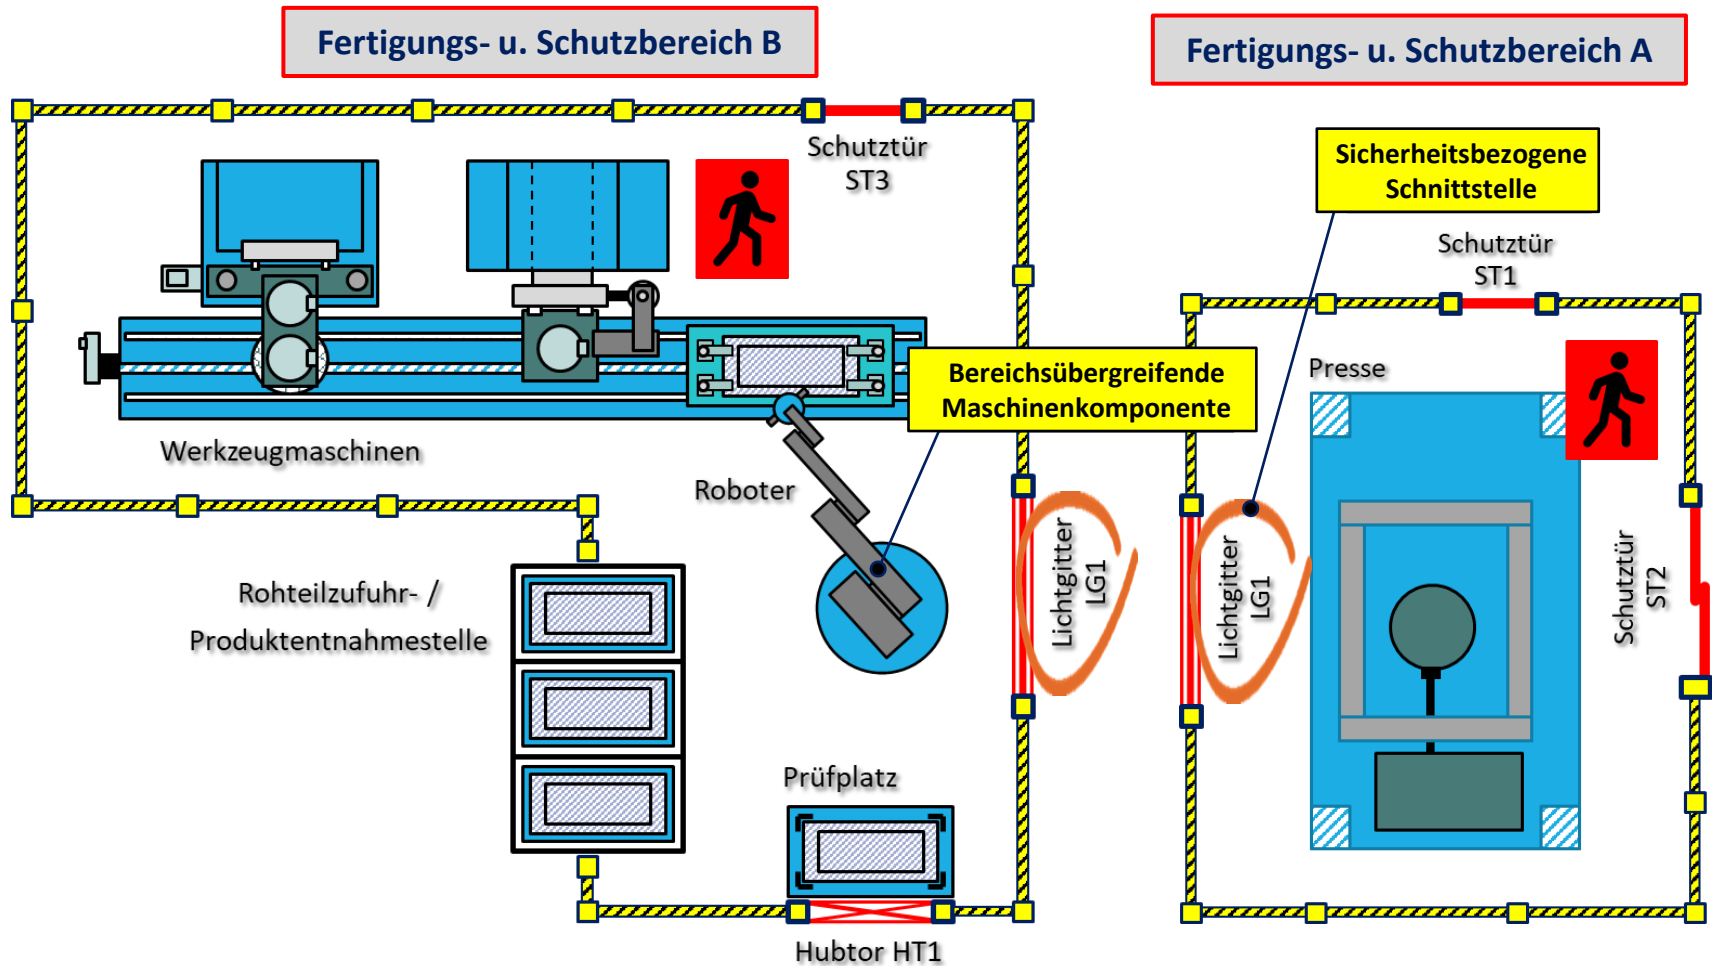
Fertigungs- u. Schutzbereich B

Fertigungs- u. Schutzbereich A

Schutztür ST3

Sicherheitsbezogene Schnittstelle

Schutztür ST1

Presse

Bereichsübergreifende Maschinenkomponente

Werkzeugmaschinen

Roboter

Lichtgitter LG1

Lichtgitter LG1

Schutztür ST2

Rohteilzufuhr- / Produktentnahmestelle

Prüfplatz

Hubtor HT1